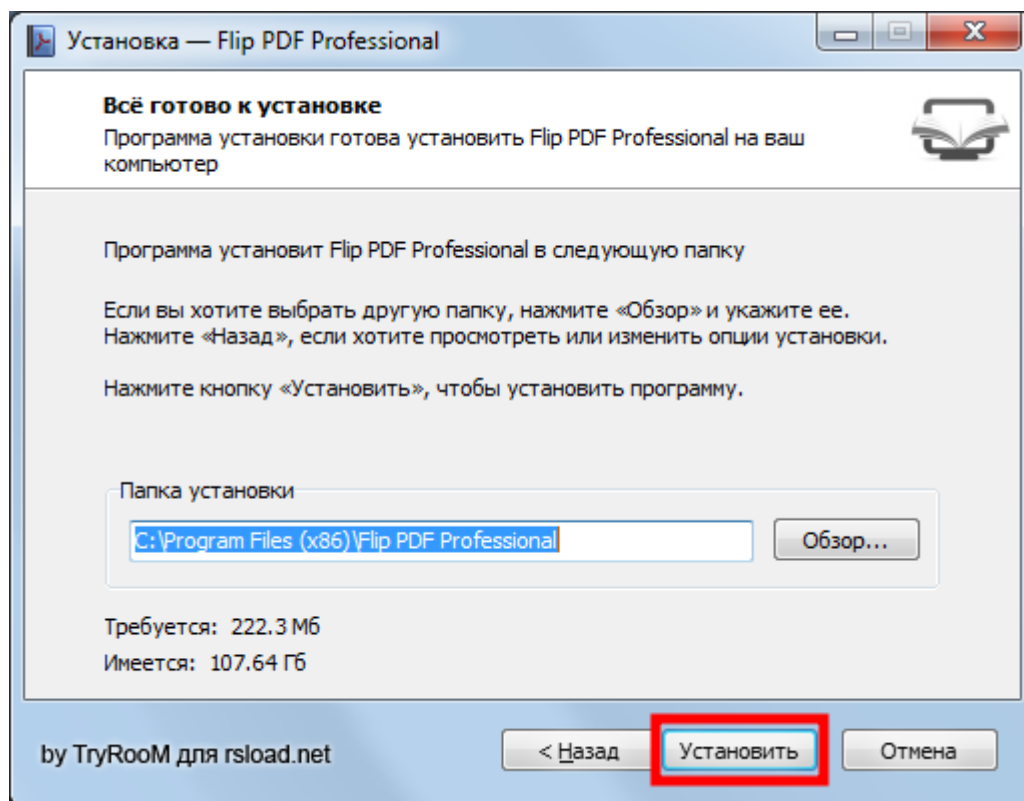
Установка — Flip PDF Professional

Всё готово к установке

Программа установки готова установить Flip PDF Professional на ваш компьютер

Программа установит Flip PDF Professional в следующую папку

Если вы хотите выбрать другую папку, нажмите «Обзор» и укажите ее. Нажмите «Назад», если хотите просмотреть или изменить опции установки.

Нажмите кнопку «Установить», чтобы установить программу.

Папка установки

C:\Program Files (x86)\Flip PDF Professional

Обзор...

Требуется: 222.3 Мб

Имеется: 107.64 Гб

by TryRooM для rsload.net

< Назад

Установить

Отмена